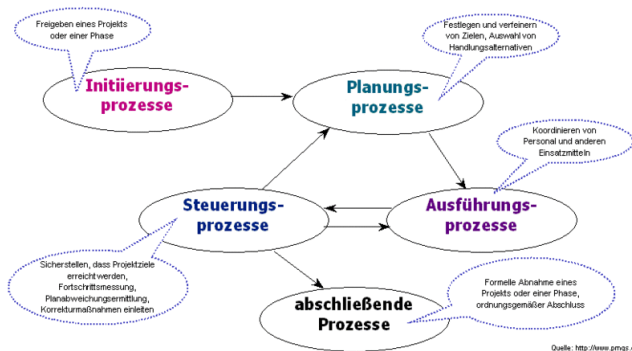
Freigeben eines Projekts oder einer Phase

Initiierungsprozesse

Festlegen und verfeinern von Zielen, Auswahl von Handlungsalternativen

Planungsprozesse

Koordinieren von Personal und anderen Einsatzmitteln

Ausführungsprozesse

Steuerungsprozesse

Sicherstellen, dass Projektziele erreicht werden, Fortschrittsmessung, Planabweichungsermittlung, Korrekturmaßnahmen einleiten

abschließende Prozesse

Formelle Abnahme eines Projekts oder einer Phase, ordnungsgemäßer Abschluss

Quelle: http://www.pmqs.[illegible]